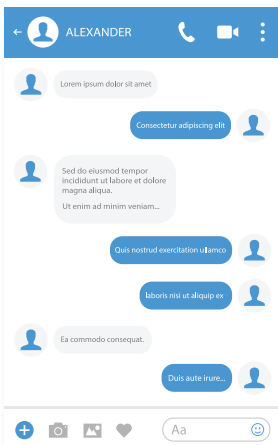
ALEXANDER

Lorem ipsum dolor sit amet

Consectetur adipiscing elit

Sed do eiusmod tempor incididunt ut labore et dolore magna aliqua.

Ut enim ad minim veniam...

Quis nostrud exercitation ullamco

laboris nisi ut aliquip ex

Ea commodo consequat.

Duis aute irure...

Aa